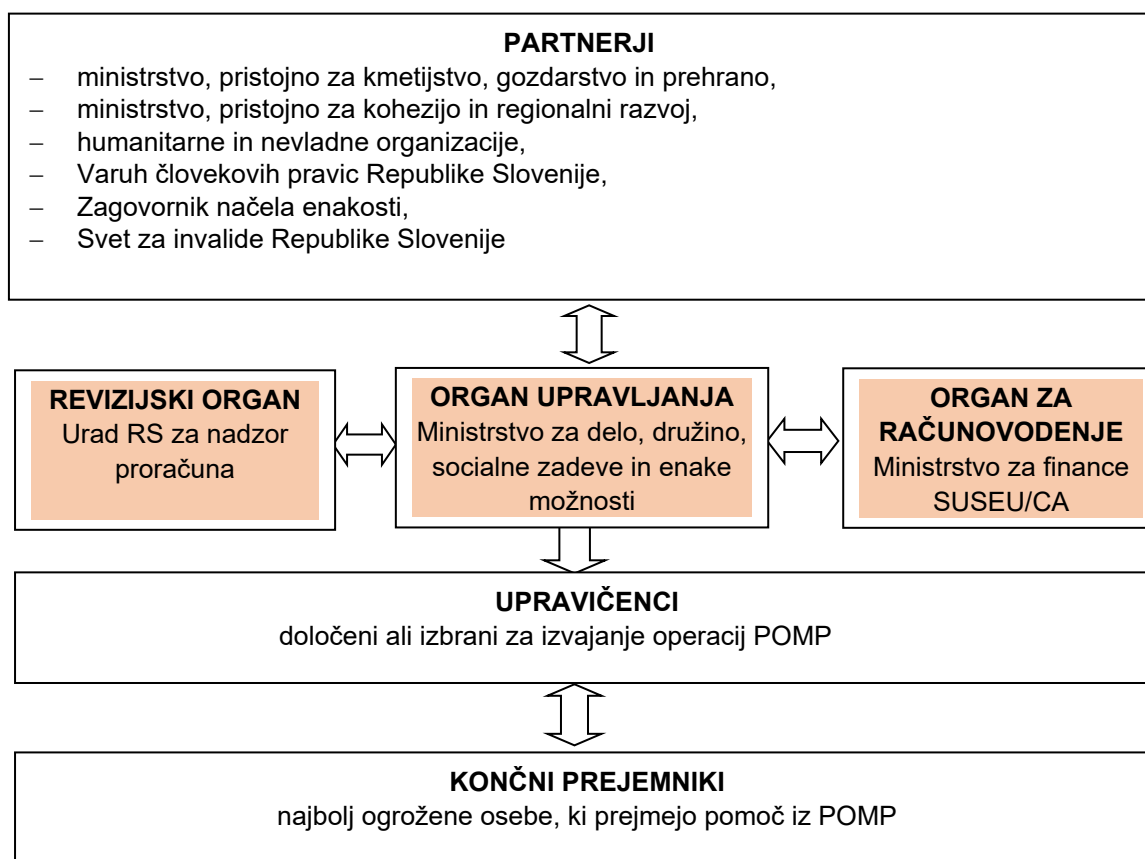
PARTNERJI
- ministrstvo, pristojno za kmetijstvo, gozdarstvo in prehrano,
- ministrstvo, pristojno za kohezijo in regionalni razvoj,
- humanitarne in nevladne organizacije,
- Varuh človekovih pravic Republike Slovenije,
- Zagovornik načela enakosti,
- Svet za invalide Republike Slovenije

REVIZIJSKI ORGAN
Urad RS za nadzor proračuna

ORGAN UPRAVLJANJA
Ministrstvo za delo, družino, socialne zadeve in enake možnosti

ORGAN ZA RAČUNOVODENJE
Ministrstvo za finance SUSEU/CA

UPRAVIČENCI
določeni ali izbrani za izvajanje operacij POMP

KONČNI PREJEMNIKI
najbolj ogrožene osebe, ki prejmejo pomoč iz POMP